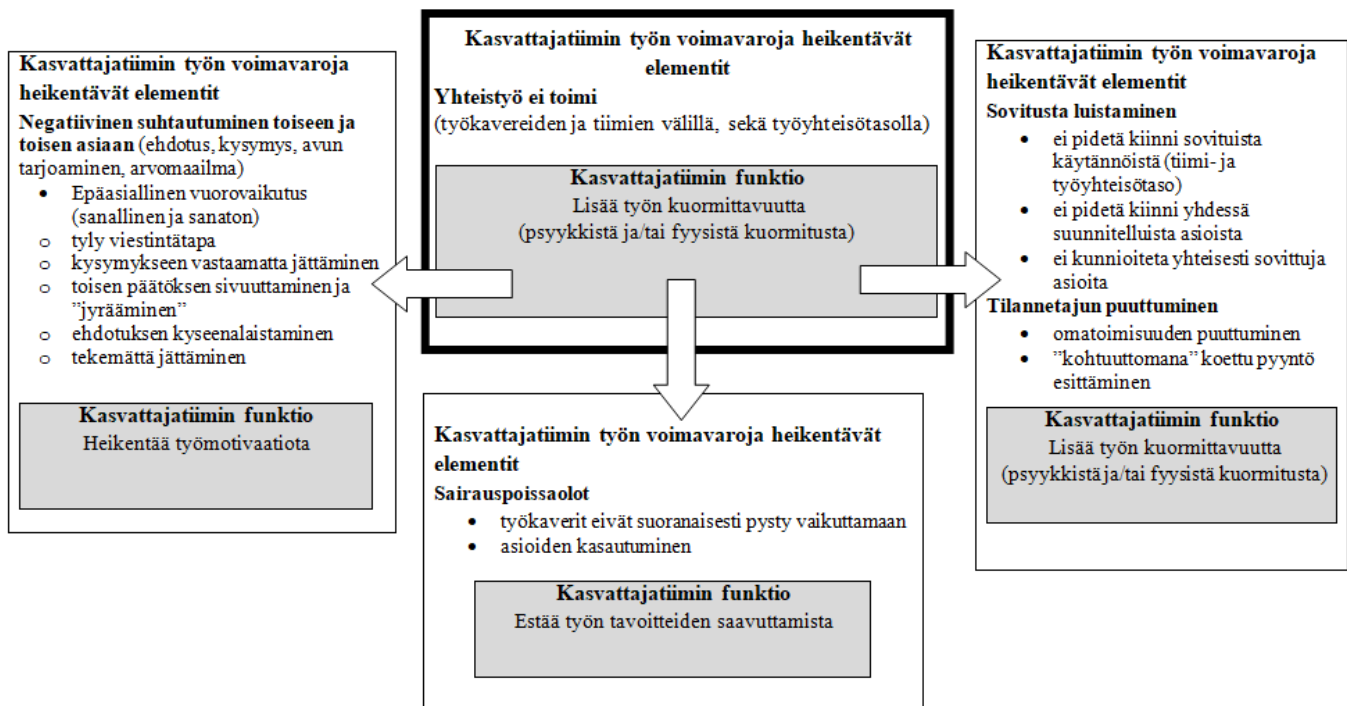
Kasvattajatiimin työn voimavaroja heikentävät elementit

Yhteistyö ei toimi
(työkavereiden ja tiimien välillä, sekä työyhteisötasolla)

Kasvattajatiimin funktio
Lisää työn kuormittavuutta
(psyykkistä ja/tai fyysistä kuormitusta)

Kasvattajatiimin työn voimavaroja heikentävät elementit

Negatiivinen suhtautuminen toiseen ja toisen asiaan (ehdotus, kysymys, avun tarjoaminen, arvomaailma)

- Epäasiallinen vuorovaikutus (sanallinen ja sanaton)
- o tyly viestintätapa
- o kysymykseen vastaamatta jättäminen
- o toisen päätöksen sivuuttaminen ja ”jyrääminen”
- o ehdotuksen kyseenalaistaminen
- o tekemättä jättäminen

Kasvattajatiimin funktio
Heikentää työmotivaatiota

Kasvattajatiimin työn voimavaroja heikentävät elementit

Sovitusta luistaminen

- ei pidetä kiinni sovituista käytännöistä (tiimi- ja työyhteisötaso)
- ei pidetä kiinni yhdessä suunnitelluista asioista
- ei kunnioiteta yhteisesti sovittuja asioita

Tilannetajun puuttuminen

- omatoimisuuden puuttuminen
- ”kohtuuttomana” koettu pyyntö esittäminen

Kasvattajatiimin funktio
Lisää työn kuormittavuutta
(psyykkistä ja/tai fyysistä kuormitusta)

Kasvattajatiimin työn voimavaroja heikentävät elementit

Sairauspoissaolot

- työkaverit eivät suoranaisesti pysty vaikuttamaan
- asioiden kasautuminen

Kasvattajatiimin funktio
Estää työn tavoitteiden saavuttamista